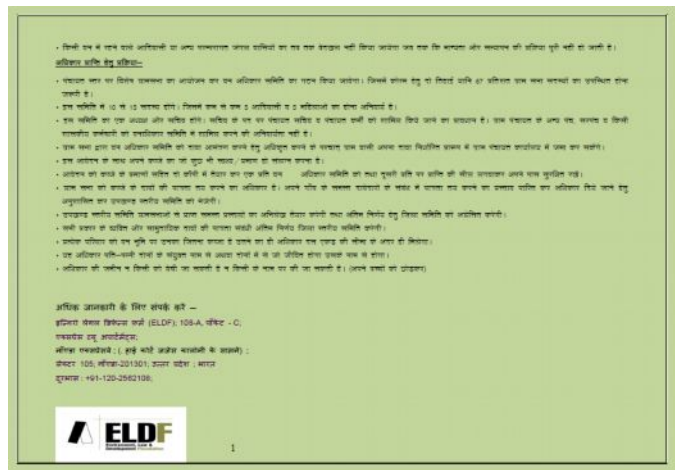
• किसी वन में रहने वाले आदिवासी या अन्य परम्परागत जंगल वासियों को तब तक बेदखल नहीं किया जायेगा जब तक कि मान्यता और सत्यापन की प्रक्रिया पूरी नहीं हो जाती है।

अधिकार प्राप्ति हेतु प्रक्रिया–

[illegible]

अधिक जानकारी के लिए संपर्क करें –
इंडिया ग्लोबल डिफेन्स फर्म (ELDF); 108-A, पॉकेट - C;
एकसप्रेस व्यू अपार्टमेंट्स;
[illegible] ; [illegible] ;
सेक्टर 105; नोएडा-201301; उत्तर प्रदेश ; भारत
दूरभाष : +91-120-2562108;

ELDF
Environment, Law & Development Foundation

1